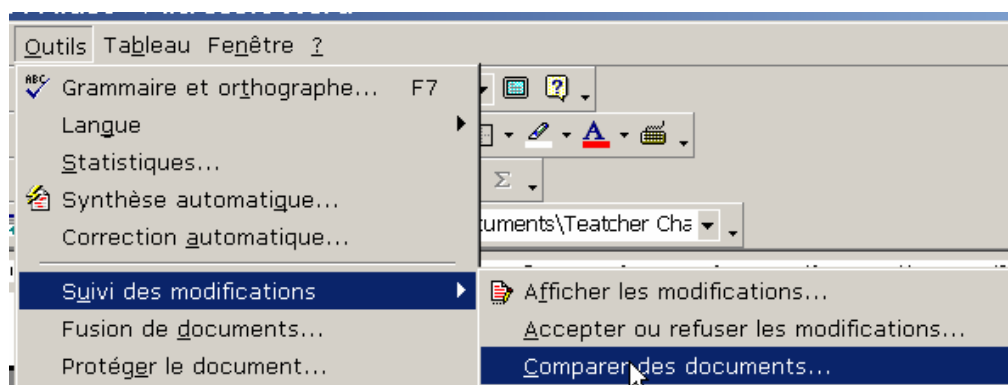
Outils Tableau Fenêtre ?

Grammaire et orthographe... F7
Langue
Statistiques...
Synthèse automatique...
Correction automatique...
Suivi des modifications
Fusion de documents...
Protéger le document...

Σ
cuments\Teatcher Cha

Afficher les modifications...
Accepter ou refuser les modifications...
Comparer des documents...